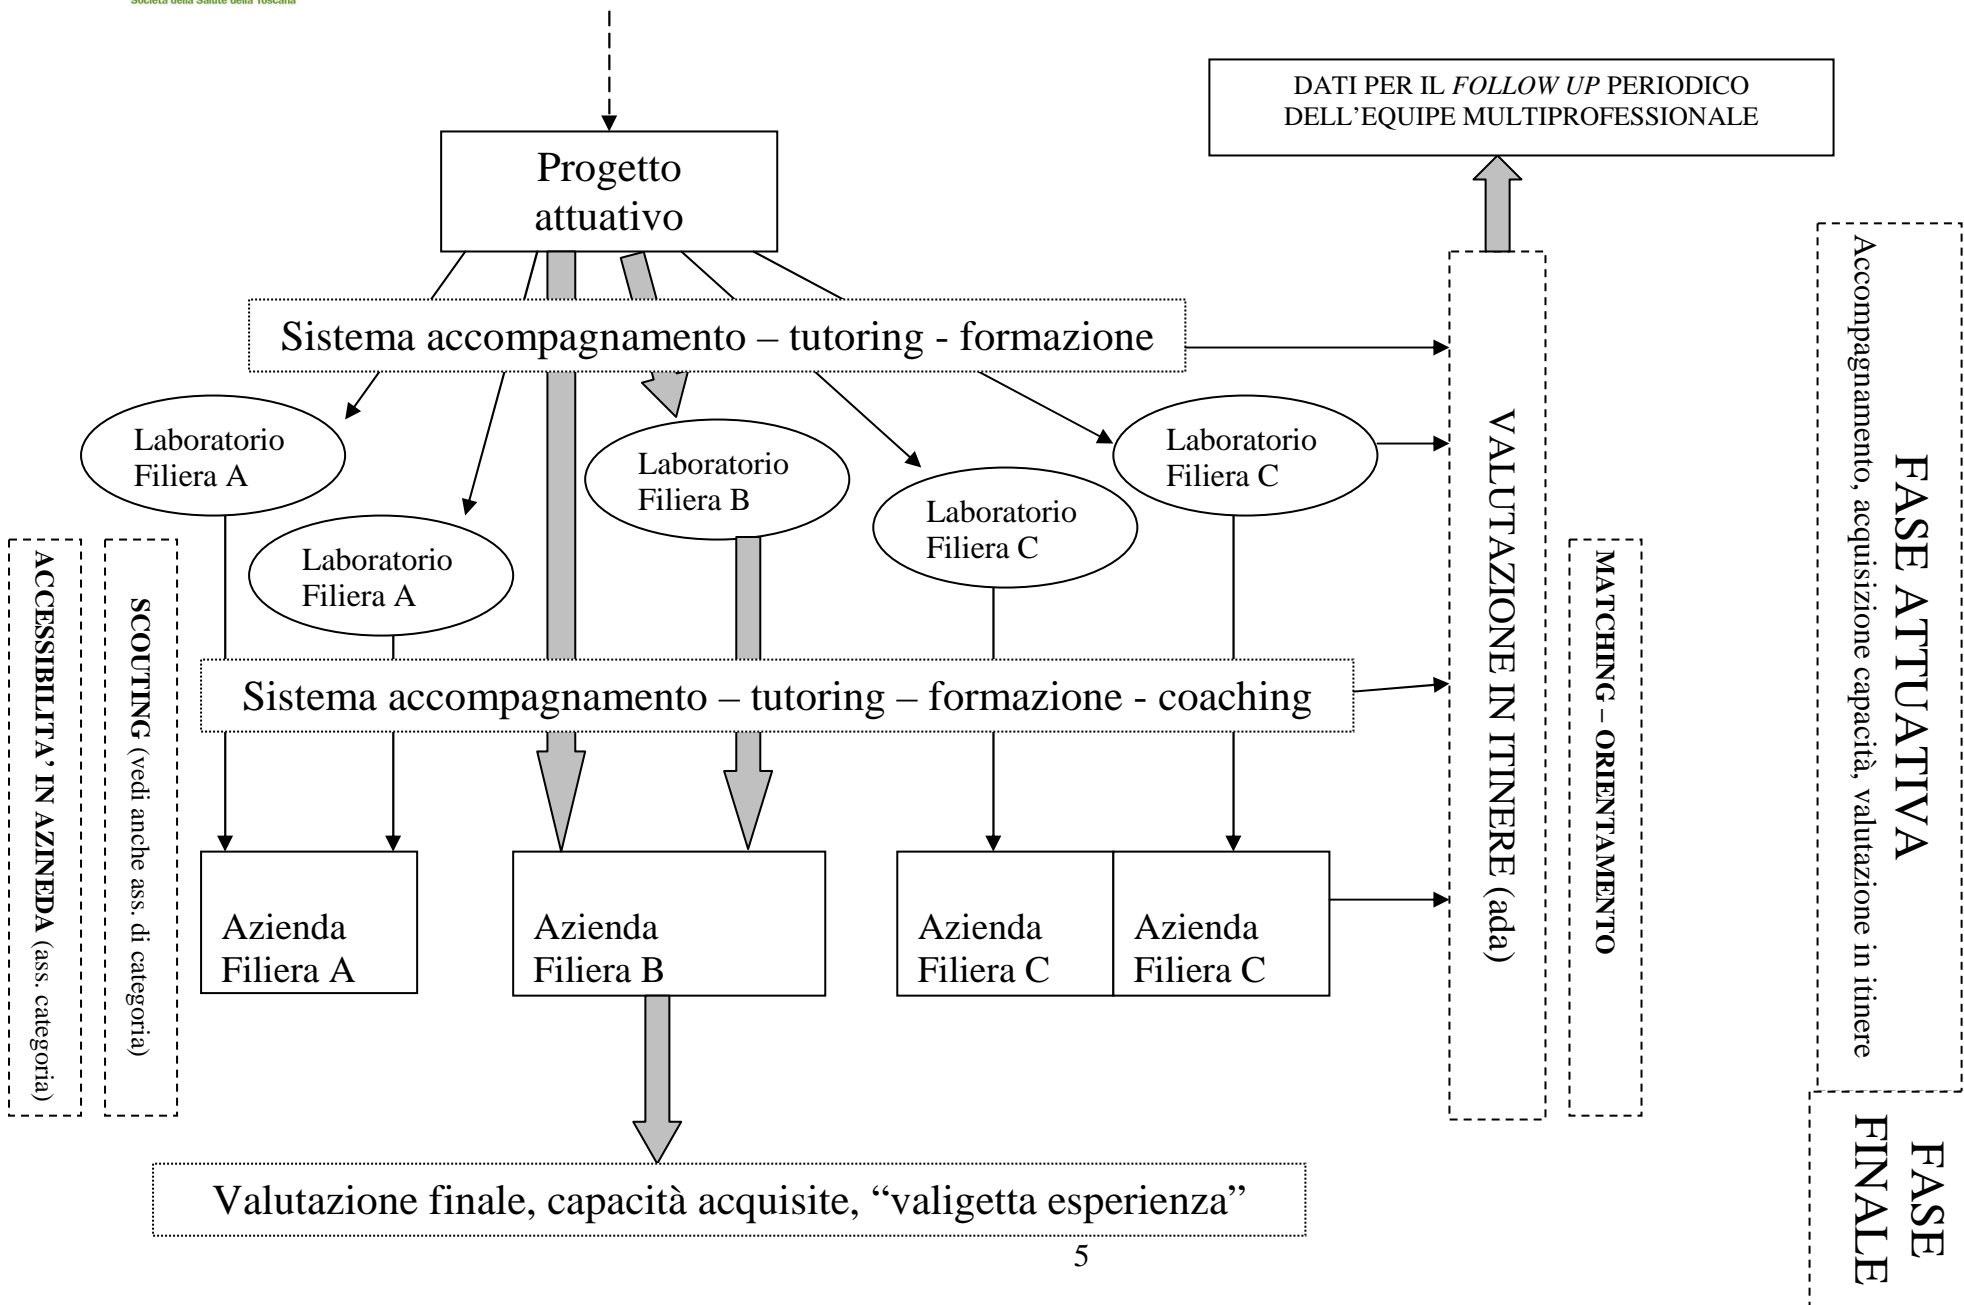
Società della Salute della Toscana

DATI PER IL *FOLLOW UP* PERIODICO DELL'EQUIPE MULTIPROFESSIONALE

Progetto attuativo

Sistema accompagnamento – tutoring - formazione

Laboratorio Filiera A

Laboratorio Filiera A

Laboratorio Filiera B

Laboratorio Filiera C

Laboratorio Filiera C

ACCESSIBILITA' IN AZINEDA (ass. categoria)

SCOUTING (vedi anche ass. di categoria)

Sistema accompagnamento – tutoring – formazione - coaching

Azienda Filiera A

Azienda Filiera B

Azienda Filiera C

Azienda Filiera C

VALUTAZIONE IN ITINERE (ada)

MATCHING – ORIENTAMENTO

FASE ATTUATIVA
Accompagnamento, acquisizione capacità, valutazione in itinere

FASE FINALE

Valutazione finale, capacità acquisite, "valigetta esperienza"

5